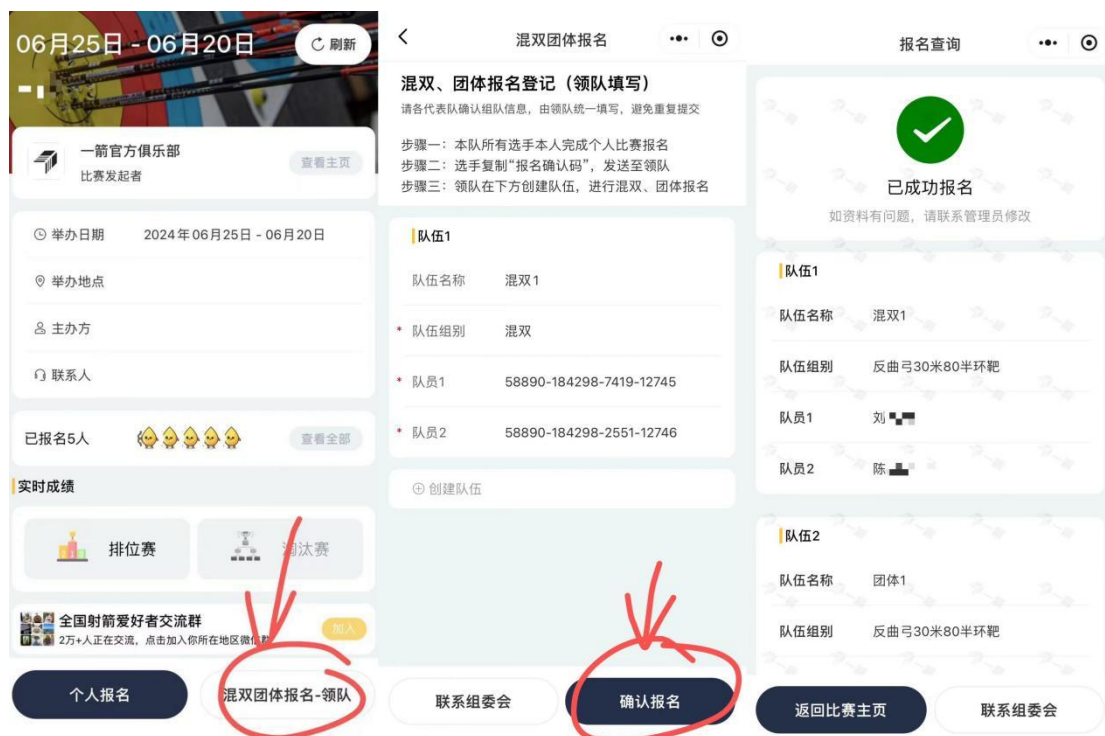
06月25日 - 06月20日

刷新

一箭官方俱乐部
比赛发起者

查看主页

举办日期 2024年06月25日 - 06月20日

举办地点

主办方

联系人

已报名5人

查看全部

实时成绩

排位赛

淘汰赛

全国射箭爱好者交流群
2万+人正在交流，点击加入你所在地区微信群

加入

个人报名

混双团体报名-领队

混双团体报名

混双、团体报名登记（领队填写）
请各代表队确认组队信息，由领队统一填写，避免重复提交

步骤一：本队所有选手本人完成个人比赛报名
步骤二：选手复制“报名确认码”，发送至领队
步骤三：领队在下方创建队伍，进行混双、团体报名

队伍1

队伍名称 混双1

* 队伍组别 混双

* 队员1 58890-184298-7419-12745

* 队员2 58890-184298-2551-12746

创建队伍

联系组委会

确认报名

报名查询

已成功报名
如资料有问题，请联系管理员修改

队伍1

队伍名称 混双1

队伍组别 反曲弓30米80半环靶

队员1 刘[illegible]

队员2 陈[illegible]

队伍2

队伍名称 团体1

队伍组别 反曲弓30米80半环靶

返回比赛主页

联系组委会